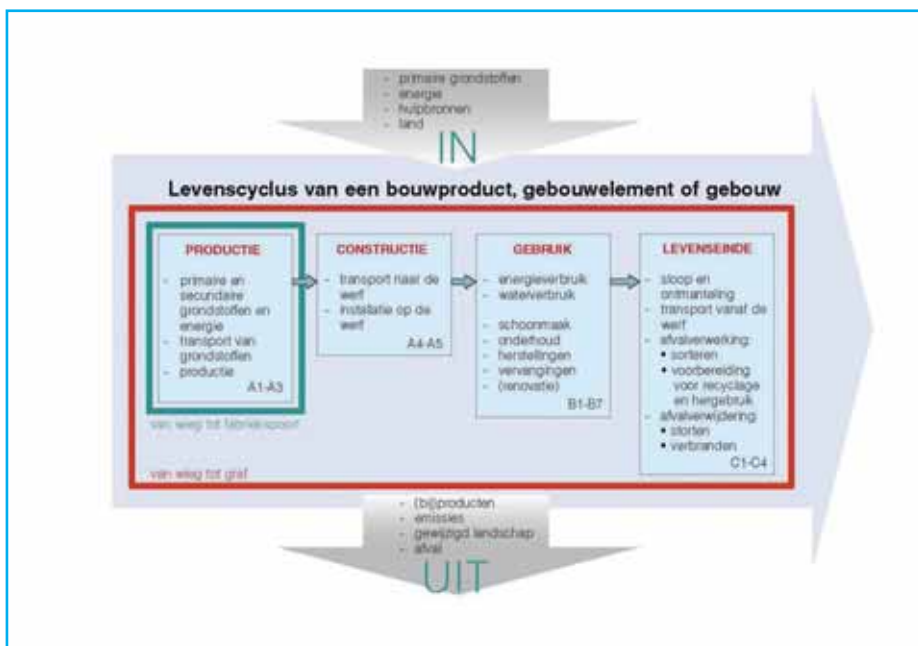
- primaire grondstoffen
- energie
- hulpbronnen
- land

IN

Levenscyclus van een bouwproduct, gebouwelement of gebouw

PRODUCTIE

- primaire en secundaire grondstoffen en energie
- transport van grondstoffen
- productie

A1-A3

CONSTRUCTIE

- transport naar de werf
- installatie op de werf

A4-A5

GEBRUIK

- energieverbruik
- waterverbruik

- schoonmaak
- onderhoud
- herstellingen
- vervangingen
- (renovatie)

B1-B7

LEVENSEINDE

- sloop en ontmanteling
- transport vanaf de werf
- afvalverwerking:
• sorteren
• voorbereiding voor recyclage en hergebruik
- afvalverwijdering:
• storten
• verbranden

C1-C4

van wieg tot fabriekspoort

van wieg tot graf

- (bij)producten
- emissies
- gewijzigd landschap
- afval

UIT